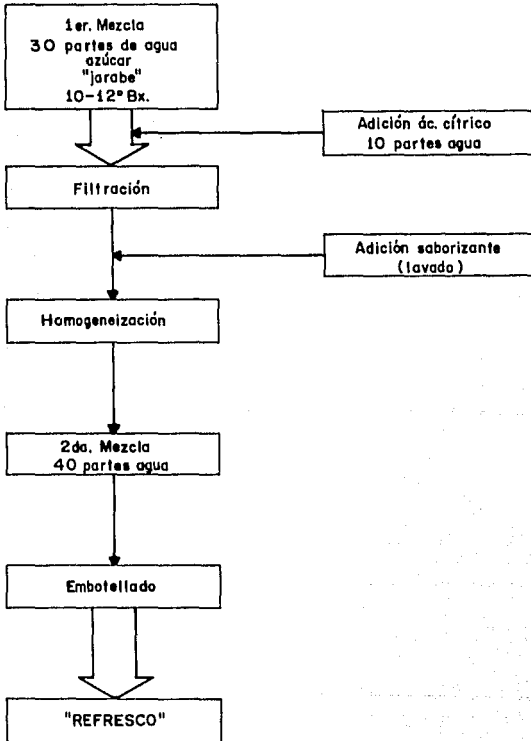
1er. Mezcla
30 partes de agua
azúcar
"jarabe"
10-12° Bx.

Adición ác. cítrico
10 partes agua

Filtración

Adición saborizante
(lavado)

Homogeneización

2da. Mezcla
40 partes agua

Embotellado

"REFRESCO"